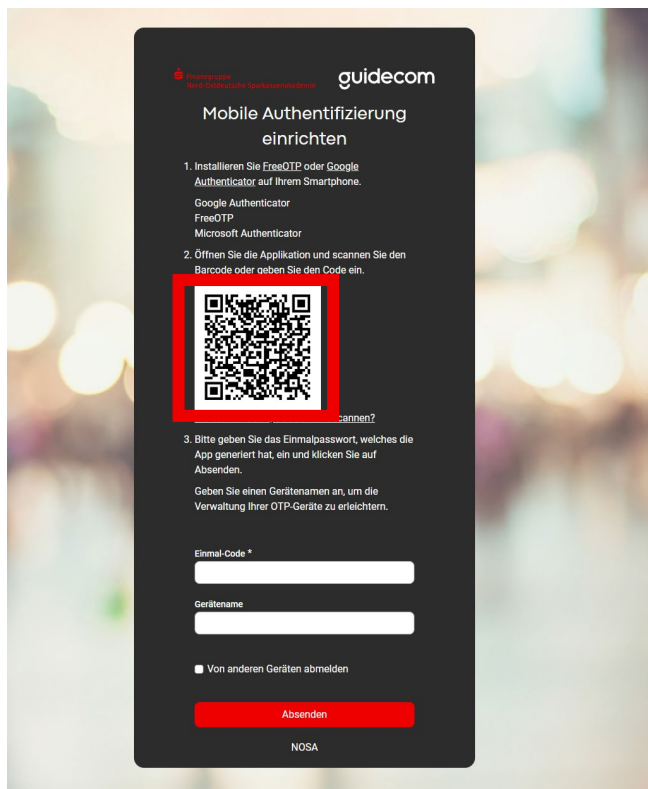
Finanzgruppe
Nord-Ostdeutsche Sparkassenakademie

guidecom

Mobile Authentifizierung einrichten

1. Installieren Sie FreeOTP oder Google Authenticator auf Ihrem Smartphone.

Google Authenticator
FreeOTP
Microsoft Authenticator

2. Öffnen Sie die Applikation und scannen Sie den Barcode oder geben Sie den Code ein.

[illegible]cannen?

3. Bitte geben Sie das Einmalpasswort, welches die App generiert hat, ein und klicken Sie auf Absenden.

Geben Sie einen Gerätenamen an, um die Verwaltung Ihrer OTP-Geräte zu erleichtern.

Einmal-Code *

Gerätename

Von anderen Geräten abmelden

Absenden

NOSA